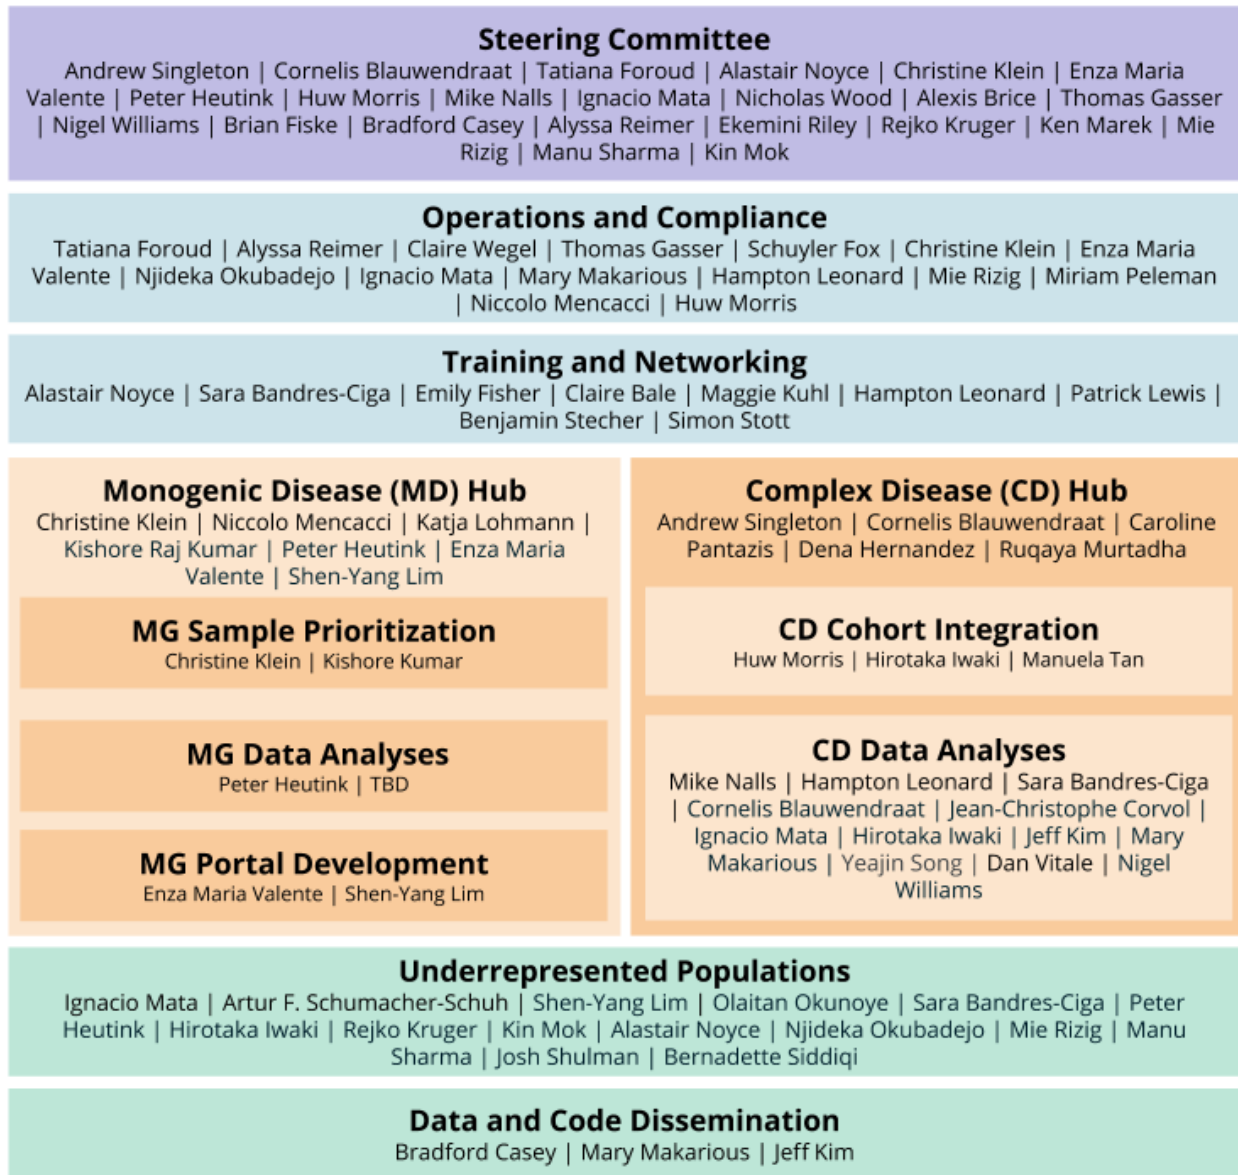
Steering Committee
Andrew Singleton | Cornelis Blauwendraat | Tatiana Foroud | Alastair Noyce | Christine Klein | Enza Maria Valente | Peter Heutink | Huw Morris | Mike Nalls | Ignacio Mata | Nicholas Wood | Alexis Brice | Thomas Gasser | Nigel Williams | Brian Fiske | Bradford Casey | Alyssa Reimer | Ekemini Riley | Rejko Kruger | Ken Marek | Mie Rizig | Manu Sharma | Kin Mok

Operations and Compliance
Tatiana Foroud | Alyssa Reimer | Claire Wegel | Thomas Gasser | Schuyler Fox | Christine Klein | Enza Maria Valente | Njideka Okubadejo | Ignacio Mata | Mary Makarious | Hampton Leonard | Mie Rizig | Miriam Peleman | Niccolo Mencacci | Huw Morris

Training and Networking
Alastair Noyce | Sara Bandres-Ciga | Emily Fisher | Claire Bale | Maggie Kuhl | Hampton Leonard | Patrick Lewis | Benjamin Stecher | Simon Stott

Monogenic Disease (MD) Hub
Christine Klein | Niccolo Mencacci | Katja Lohmann | Kishore Raj Kumar | Peter Heutink | Enza Maria Valente | Shen-Yang Lim

MG Sample Prioritization
Christine Klein | Kishore Kumar

MG Data Analyses
Peter Heutink | TBD

MG Portal Development
Enza Maria Valente | Shen-Yang Lim

Complex Disease (CD) Hub
Andrew Singleton | Cornelis Blauwendraat | Caroline Pantazis | Dena Hernandez | Ruqaya Murtadha

CD Cohort Integration
Huw Morris | Hirotaka Iwaki | Manuela Tan

CD Data Analyses
Mike Nalls | Hampton Leonard | Sara Bandres-Ciga | Cornelis Blauwendraat | Jean-Christophe Corvol | Ignacio Mata | Hirotaka Iwaki | Jeff Kim | Mary Makarious | Yeajin Song | Dan Vitale | Nigel Williams

Underrepresented Populations
Ignacio Mata | Artur F. Schumacher-Schuh | Shen-Yang Lim | Olaitan Okunoye | Sara Bandres-Ciga | Peter Heutink | Hirotaka Iwaki | Rejko Kruger | Kin Mok | Alastair Noyce | Njideka Okubadejo | Mie Rizig | Manu Sharma | Josh Shulman | Bernadette Siddiqi

Data and Code Dissemination
Bradford Casey | Mary Makarious | Jeff Kim